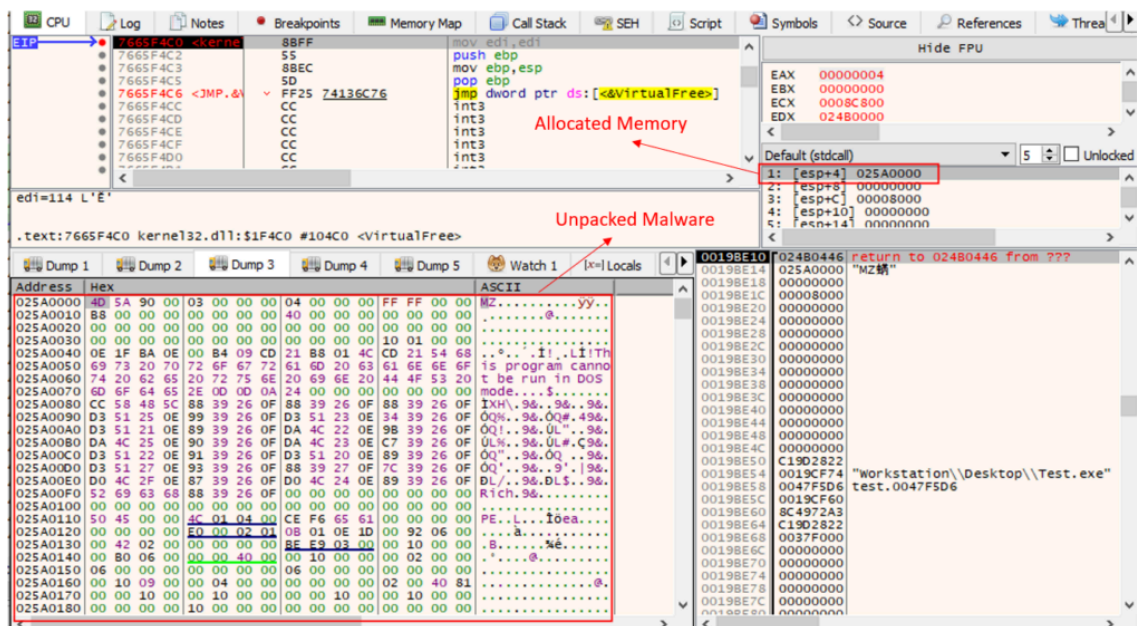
CPU | Log | Notes | Breakpoints | Memory Map | Call Stack | SEH | Script | Symbols | Source | References | Threa

EIP → 7665F4C0 <kerne | 8BFF | mov edi,edi
7665F4C2 | 55 | push ebp
7665F4C3 | 8BEC | mov ebp,esp
7665F4C5 | 5D | pop ebp
7665F4C6 <JMP.&V | FF25 74136C76 | jmp dword ptr ds:[<&VirtualFree>]
7665F4CC | CC | int3
7665F4CD | CC | int3
7665F4CE | CC | int3
7665F4CF | CC | int3
7665F4D0 | CC | int3

Hide FPU

EAX 00000004
EBX 00000000
ECX 0008C800
EDX 024B0000

Allocated Memory

Default (stdcall) 5 Unlocked
1: [esp+4] 025A0000
2: [esp+8] 00000000
3: [esp+C] 00008000
4: [esp+10] 00000000
5: [esp+14] 00000000

edi=114 L'Ē'

Unpacked Malware

.text:7665F4C0 kernel32.dll:$1F4C0 #104C0 <VirtualFree>

Dump 1 | Dump 2 | Dump 3 | Dump 4 | Dump 5 | Watch 1 | [x=] Locals

| Address | Hex | ASCII |
|---|---|---|
| 025A0000 | 4D 5A 90 00 03 00 00 00 04 00 00 00 FF FF 00 00 | MZ..........ÿÿ.. |
| 025A0010 | B8 00 00 00 00 00 00 00 40 00 00 00 00 00 00 00 | ¸.......@....... |
| 025A0020 | 00 00 00 00 00 00 00 00 00 00 00 00 00 00 00 00 | ................ |
| 025A0030 | 00 00 00 00 00 00 00 00 00 00 00 00 10 01 00 00 | ................ |
| 025A0040 | 0E 1F BA 0E 00 B4 09 CD 21 B8 01 4C CD 21 54 68 | ..º..´.Í!¸.LÍ!Th |
| 025A0050 | 69 73 20 70 72 6F 67 72 61 6D 20 63 61 6E 6E 6F | is program canno |
| 025A0060 | 74 20 62 65 20 72 75 6E 20 69 6E 20 44 4F 53 20 | t be run in DOS |
| 025A0070 | 6D 6F 64 65 2E 0D 0D 0A 24 00 00 00 00 00 00 00 | mode....$....... |
| 025A0080 | CC 58 48 5C 88 39 26 0F 88 39 26 0F 88 39 26 0F | ÌXH\.9&..9&..9&. |
| 025A0090 | D3 51 25 0E 99 39 26 0F D3 51 23 0E 34 39 26 0F | ÓQ%..9&.ÓQ#.49&. |
| 025A00A0 | D3 51 21 0E 89 39 26 0F DA 4C 22 0E 9B 39 26 0F | ÓQ!..9&.ÚL"..9&. |
| 025A00B0 | DA 4C 25 0E 90 39 26 0F DA 4C 23 0E C7 39 26 0F | ÚL%..9&.ÚL#.Ç9&. |
| 025A00C0 | D3 51 22 0E 91 39 26 0F D3 51 20 0E 89 39 26 0F | ÓQ"..9&.ÓQ ..9&. |
| 025A00D0 | D3 51 27 0E 93 39 26 0F 88 39 27 0F 7C 39 26 0F | ÓQ'..9&..9'.\|9&. |
| 025A00E0 | D0 4C 2F 0E 87 39 26 0F D0 4C 24 0E 89 39 26 0F | ÐL/..9&.ÐL$..9&. |
| 025A00F0 | 52 69 63 68 88 39 26 0F 00 00 00 00 00 00 00 00 | Rich.9&......... |
| 025A0100 | 00 00 00 00 00 00 00 00 00 00 00 00 00 00 00 00 | ................ |
| 025A0110 | 50 45 00 00 4C 01 04 00 CE F6 65 61 00 00 00 00 | PE..L...Îöea.... |
| 025A0120 | 00 00 00 00 E0 00 02 01 0B 01 0E 1D 00 92 06 00 | ....à........... |
| 025A0130 | 00 42 02 00 00 00 00 00 BE E9 03 00 00 10 00 00 | .B......¾é...... |
| 025A0140 | 00 B0 06 00 00 00 40 00 00 10 00 00 00 02 00 00 | .°....@......... |
| 025A0150 | 06 00 00 00 00 00 00 00 06 00 00 00 00 00 00 00 | ................ |
| 025A0160 | 00 10 09 00 00 04 00 00 00 00 00 00 02 00 40 81 | ..............@. |
| 025A0170 | 00 00 10 00 00 10 00 00 00 00 10 00 00 10 00 00 | ................ |
| 025A0180 | 00 00 00 00 10 00 00 00 00 00 00 00 00 00 00 00 | ................ |

0019BE10 024B0446 return to 024B0446 from ???
0019BE14 025A0000 "MZ螨"
0019BE18 00000000
0019BE1C 00008000
0019BE20 00000000
0019BE24 00000000
0019BE28 00000000
0019BE2C 00000000
0019BE30 00000000
0019BE34 00000000
0019BE38 00000000
0019BE3C 00000000
0019BE40 00000000
0019BE44 00000000
0019BE48 00000000
0019BE4C 00000000
0019BE50 C19D2822
0019BE54 0019CF74 "Workstation\\Desktop\\Test.exe"
0019BE58 0047F5D6 test.0047F5D6
0019BE5C 0019CF60
0019BE60 8C4972A3
0019BE64 C19D2822
0019BE68 0037F000
0019BE6C 00000000
0019BE70 00000000
0019BE74 00000000
0019BE78 00000000
0019BE7C 00000000